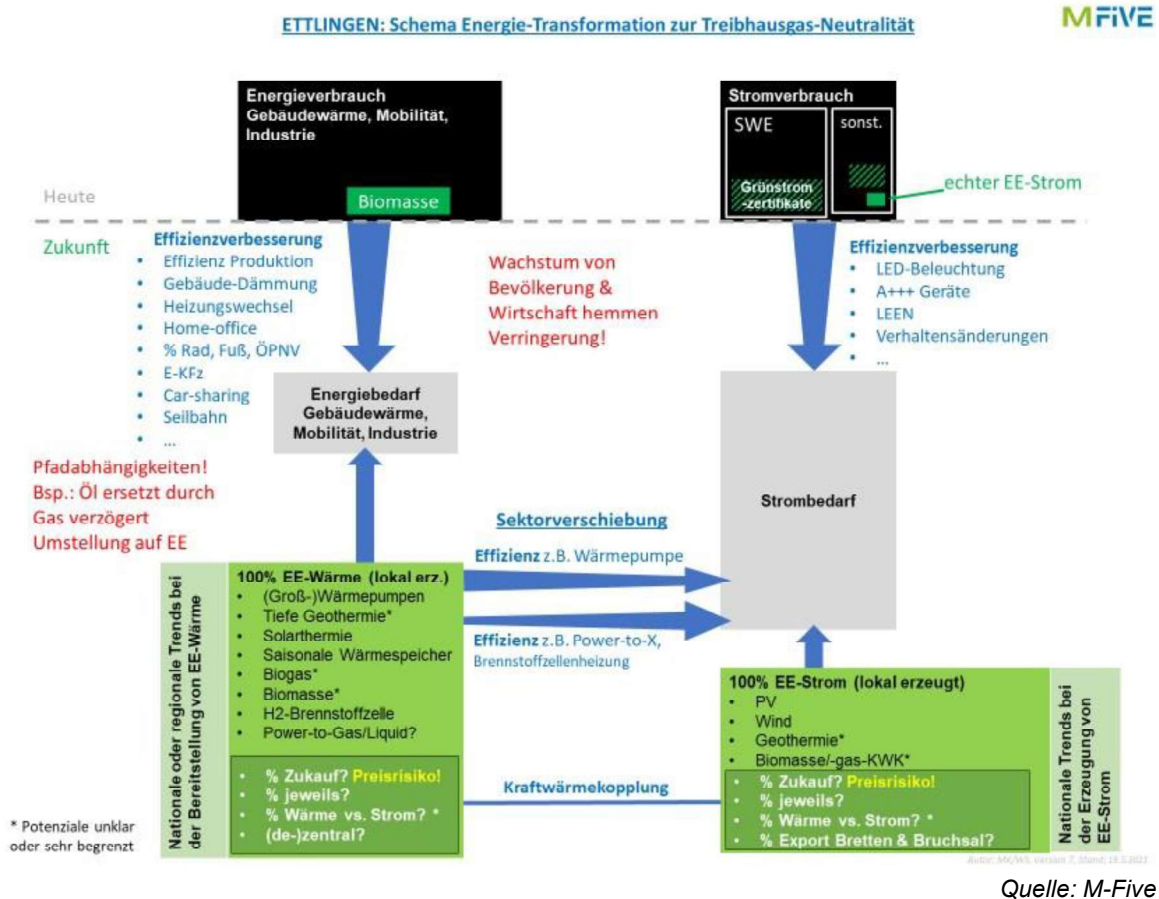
ETTLINGEN: Schema Energie-Transformation zur Treibhausgas-Neutralität

MFIVE

Energieverbrauch
Gebäudewärme, Mobilität, Industrie

Biomasse

Stromverbrauch

SWE

sonst.

Grünstrom -zertifikate

echter EE-Strom

Heute

Zukunft

Effizienzverbesserung
- Effizienz Produktion
- Gebäude-Dämmung
- Heizungswechsel
- Home-office
- % Rad, Fuß, ÖPNV
- E-KFz
- Car-sharing
- Seilbahn
- ...

Wachstum von Bevölkerung & Wirtschaft hemmen Verringerung!

Effizienzverbesserung
- LED-Beleuchtung
- A+++ Geräte
- LEEN
- Verhaltensänderungen
- ...

Energiebedarf
Gebäudewärme, Mobilität, Industrie

Pfadabhängigkeiten!
Bsp.: Öl ersetzt durch Gas verzögert Umstellung auf EE

Strombedarf

Sektorverschiebung

Effizienz z.B. Wärmepumpe

Effizienz z.B. Power-to-X, Brennstoffzellenheizung

Nationale oder regionale Trends bei der Bereitstellung von EE-Wärme

100% EE-Wärme (lokal erz.)
- (Groß-)Wärmepumpen
- Tiefe Geothermie*
- Solarthermie
- Saisonale Wärmespeicher
- Biogas*
- Biomasse*
- H2-Brennstoffzelle
- Power-to-Gas/Liquid?

- % Zukauf? Preisrisiko!
- % jeweils?
- % Wärme vs. Strom? *
- (de-)zentral?

Kraftwärmekopplung

100% EE-Strom (lokal erzeugt)
- PV
- Wind
- Geothermie*
- Biomasse/-gas-KWK*

- % Zukauf? Preisrisiko!
- % jeweils?
- % Wärme vs. Strom? *
- % Export Bretten & Bruchsal?

Nationale Trends bei der Erzeugung von EE-Strom

* Potenziale unklar oder sehr begrenzt

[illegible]

Quelle: M-Five